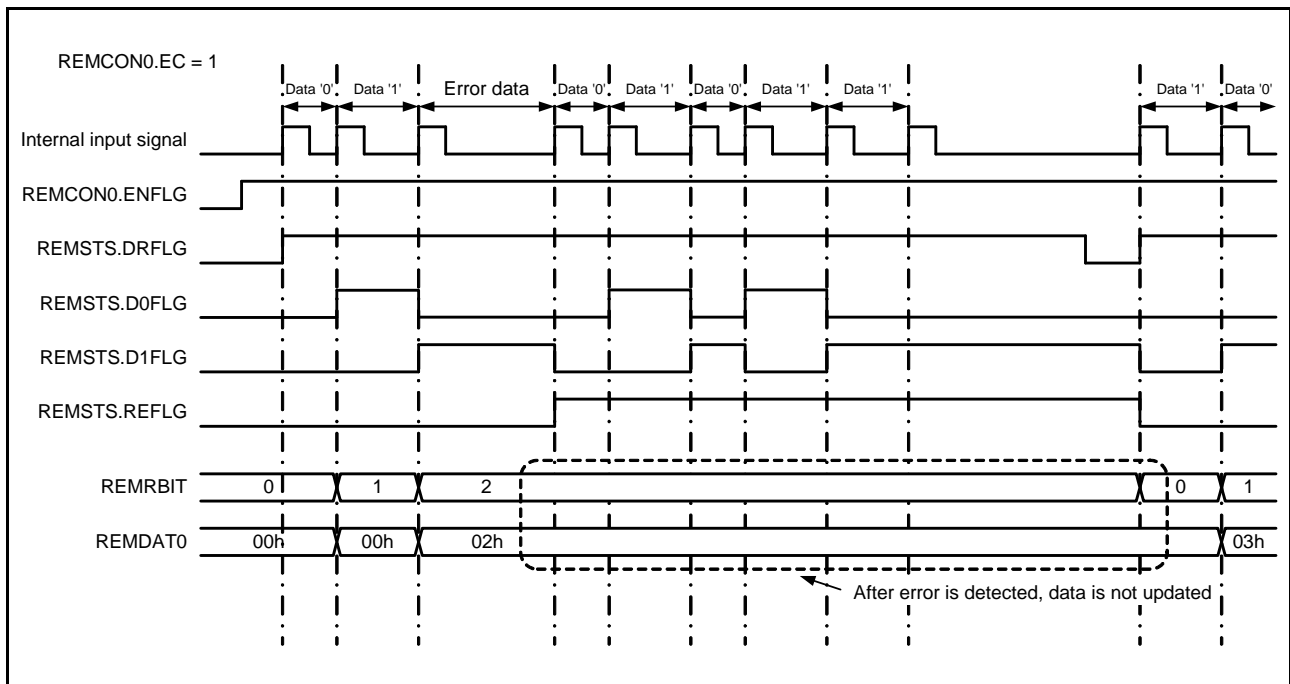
REMCON0.EC = 1

Data '0' Data '1' Error data Data '0' Data '1' Data '0' Data '1' Data '1' Data '1' Data '0'

Internal input signal

REMCON0.ENFLG

REMSTS.DRFLG

REMSTS.D0FLG

REMSTS.D1FLG

REMSTS.REFLG

REMRBIT 0 1 2 0 1

REMDAT0 00h 00h 02h 03h

After error is detected, data is not updated